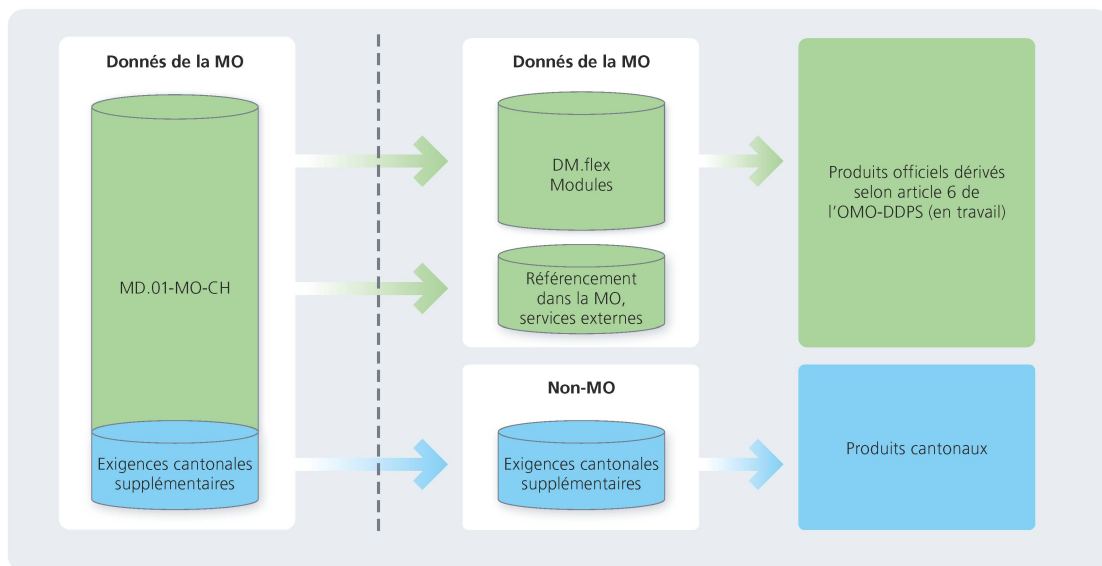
Donnés de la MO

MD.01-MO-CH

Exigences cantonales supplémentaires

Donnés de la MO

DM.flex Modules

Référencement dans la MO, services externes

Non-MO

Exigences cantonales supplémentaires

Produits officiels dérivés selon article 6 de l'OMO-DDPS (en travail)

Produits cantonaux